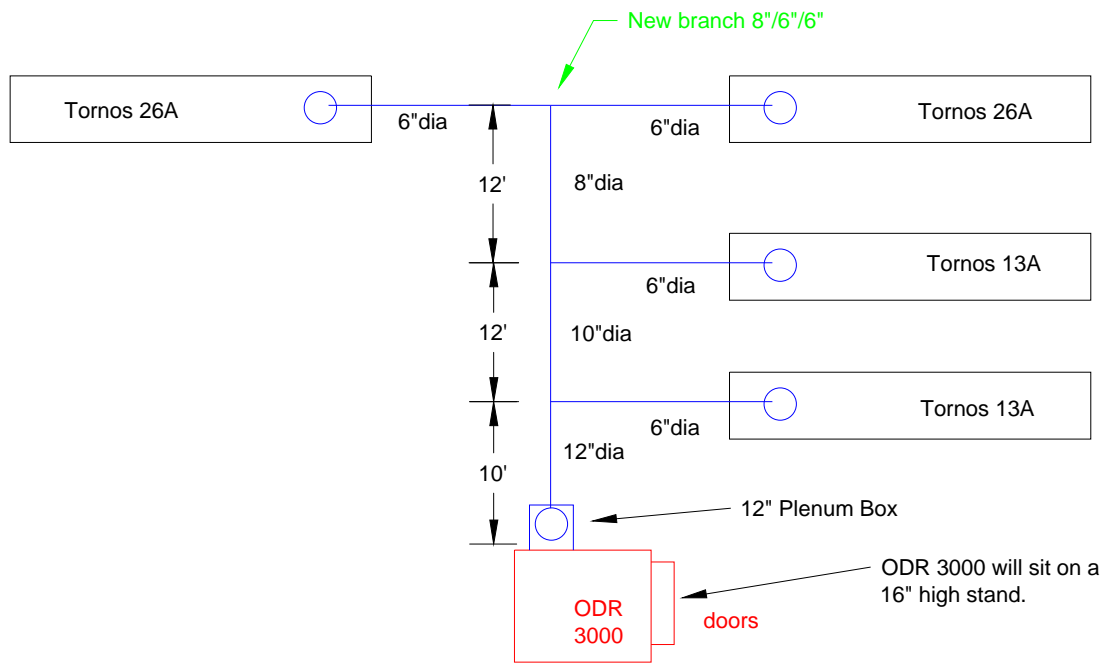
New branch 8"/6"/6"

Tornos 26A

6"dia

6"dia

Tornos 26A

12'

8"dia

Tornos 13A

6"dia

12'

10"dia

Tornos 13A

6"dia

12"dia

10'

12" Plenum Box

ODR 3000 will sit on a 16" high stand.

ODR 3000

doors